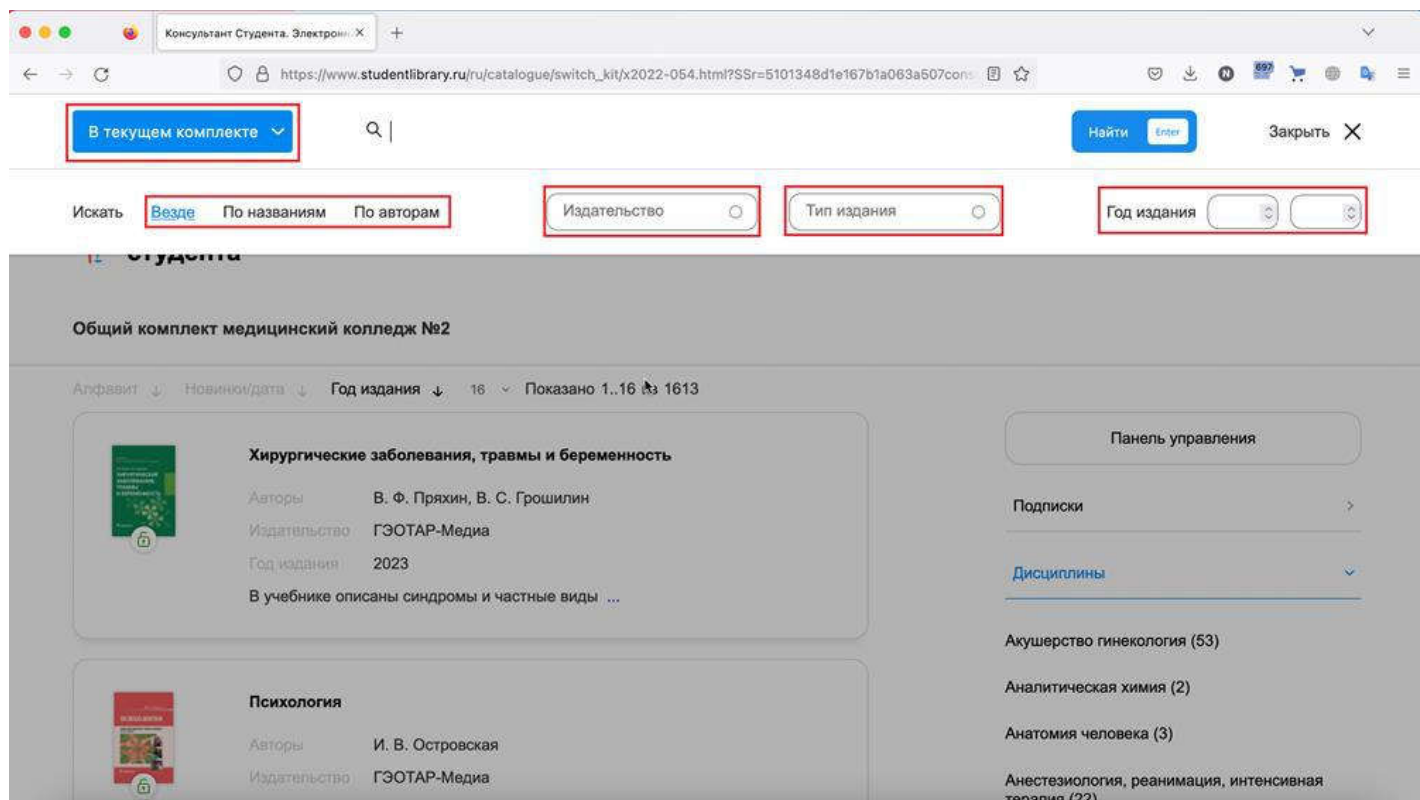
Консультант Студента. Электрон X
+

https://www.studentlibrary.ru/ru/catalogue/switch_kit/x2022-054.html?SSr=5101348d1e167b1a063a507cons

В текущем комплекте

Найти Enter

Закрыть

Искать Везде По названиям По авторам

Издательство

Тип издания

Год издания

Студента

Общий комплект медицинский колледж №2

Алфавит ↓ Новинки/дата ↓ Год издания ↓ 16 Показано 1..16 из 1613

Хирургические заболевания, травмы и беременность

Авторы В. Ф. Пряхин, В. С. Грошилин

Издательство ГЭОТАР-Медиа

Год издания 2023

В учебнике описаны синдромы и частные виды ...

Психология

Авторы И. В. Островская

Издательство ГЭОТАР-Медиа

Панель управления

Подписки

Дисциплины

Акушерство гинекология (53)

Аналитическая химия (2)

Анатомия человека (3)

Анестезиология, реанимация, интенсивная терапия (22)